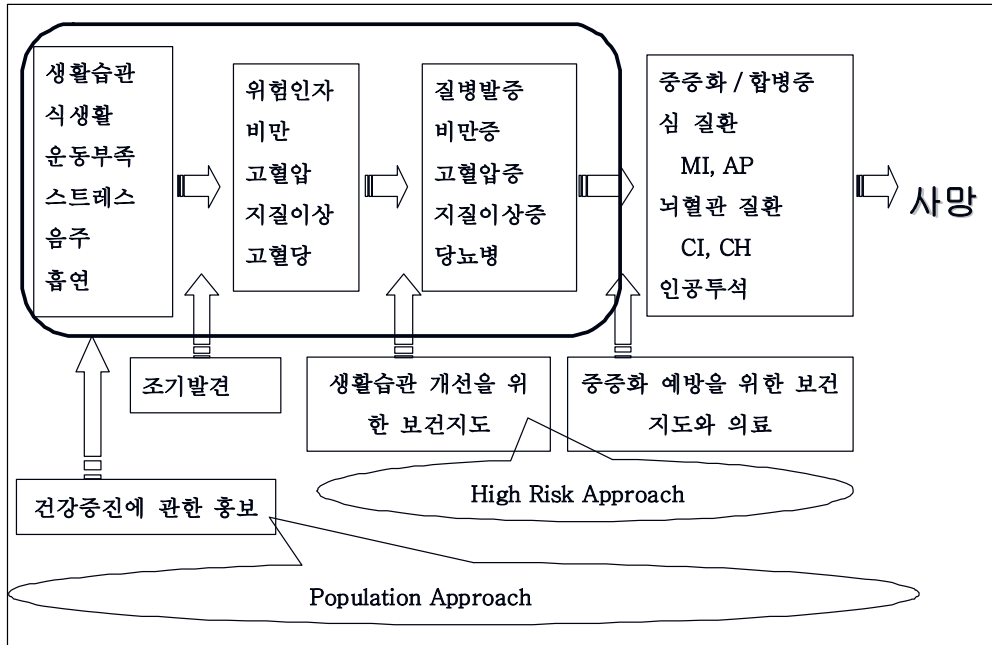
생활습관
식생활
운동부족
스트레스
음주
흡연

위험인자
비만
고혈압
지질이상
고혈당

질병발증
비만증
고혈압증
지질이상증
당뇨병

중증화 / 합병증
심 질환
MI, AP
뇌혈관 질환
CI, CH
인공투석

사망

조기발견

생활습관 개선을 위한 보건지도

중증화 예방을 위한 보건지도와 의료

High Risk Approach

건강증진에 관한 홍보

Population Approach